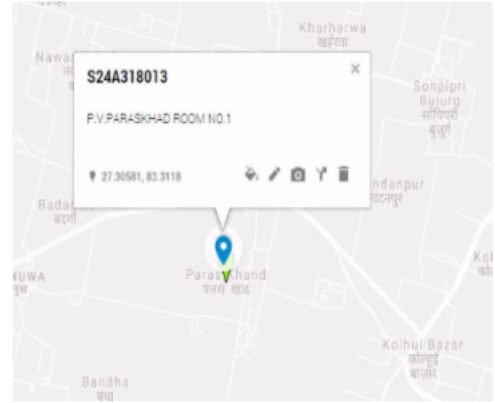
Kharharwa
खरहवा

Nawa
ना

S24A318013

×

P.V.PARASKHAD ROOM NO.1

27.30581, 83.3118

Sonpipri
Bujurg
सोनपिपरी
बुजुर्ग

ndanpur
दनपुर

Bada
बदग

NUWA
नुवा

Paraskhad
परस खाद

Kol
को

Kolhui Bazar
कोल्हुई
बाज़ार

Bandha
बंधा